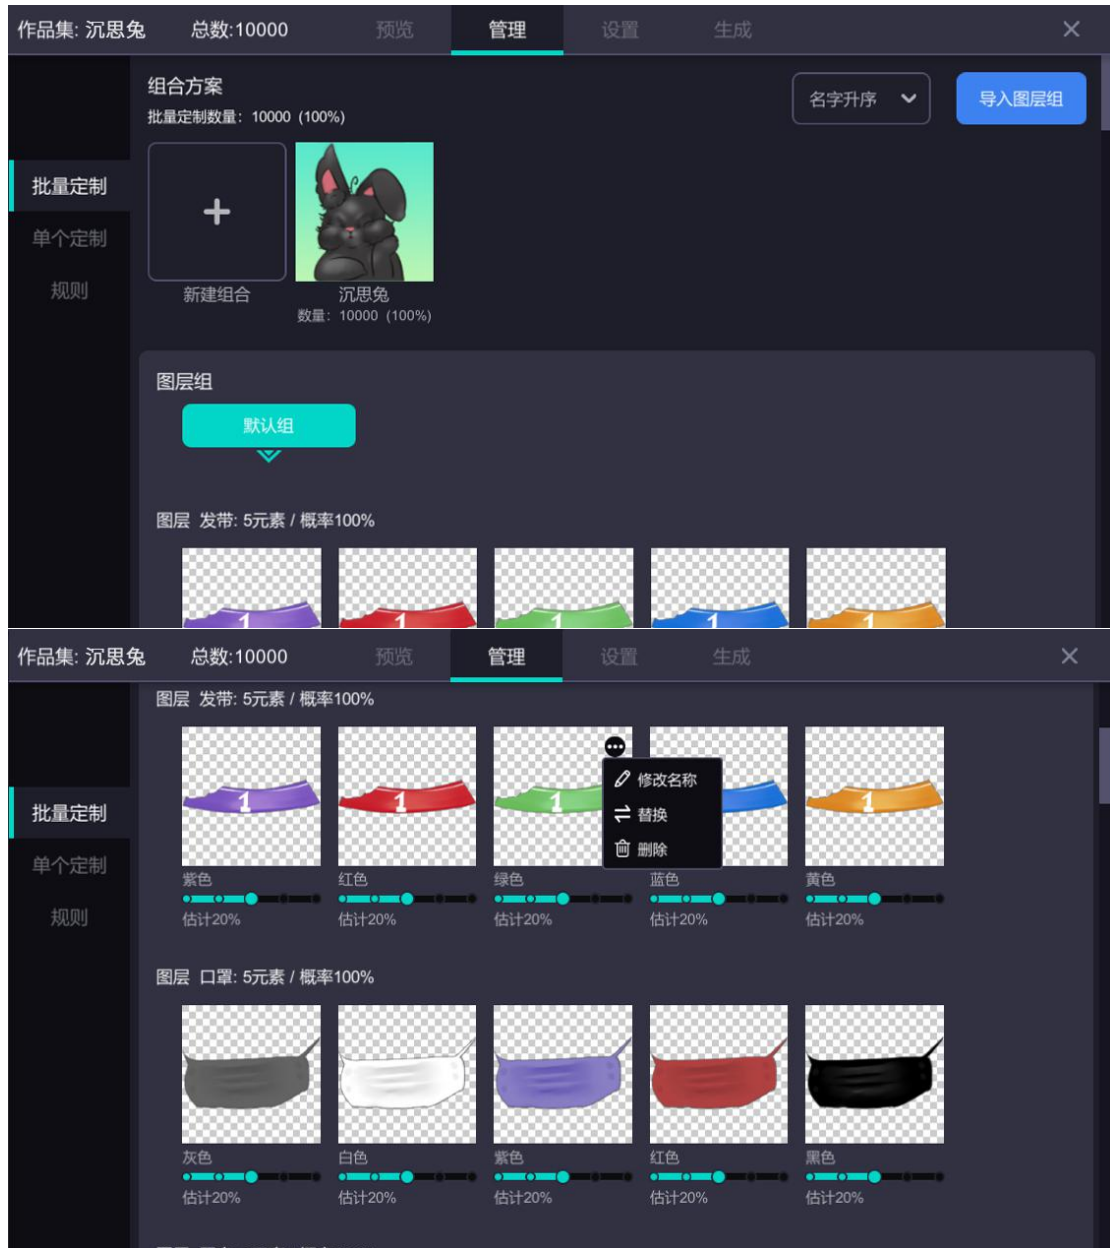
作品集: 沉思兔 总数:10000 预览 管理 设置 生成 ×

批量定制
单个定制
规则

组合方案
批量定制数量: 10000 (100%)

名字升序
导入图层组

+
新建组合

沉思兔
数量: 10000 (100%)

图层组
默认组

图层 发带: 5元素 / 概率100%

作品集: 沉思兔 总数:10000 预览 管理 设置 生成 ×

批量定制
单个定制
规则

图层 发带: 5元素 / 概率100%

修改名称
替换
删除

紫色
估计20%
红色
估计20%
绿色
估计20%
蓝色
估计20%
黄色
估计20%

图层 口罩: 5元素 / 概率100%

灰色
估计20%
白色
估计20%
紫色
估计20%
红色
估计20%
黑色
估计20%

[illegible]